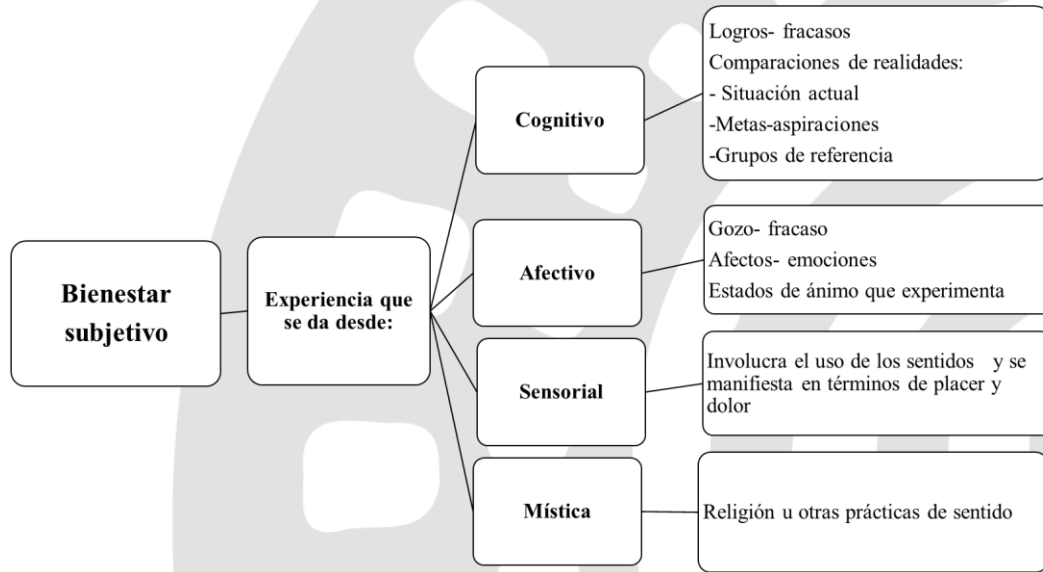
Bienestar subjetivo

Experiencia que se da desde:

Cognitivo

Logros- fracasos
Comparaciones de realidades:
- Situación actual
-Metas-aspiraciones
-Grupos de referencia

Afectivo

Gozo- fracaso
Afectos- emociones
Estados de ánimo que experimenta

Sensorial

Involucra el uso de los sentidos y se manifiesta en términos de placer y dolor

Mística

Religión u otras prácticas de sentido